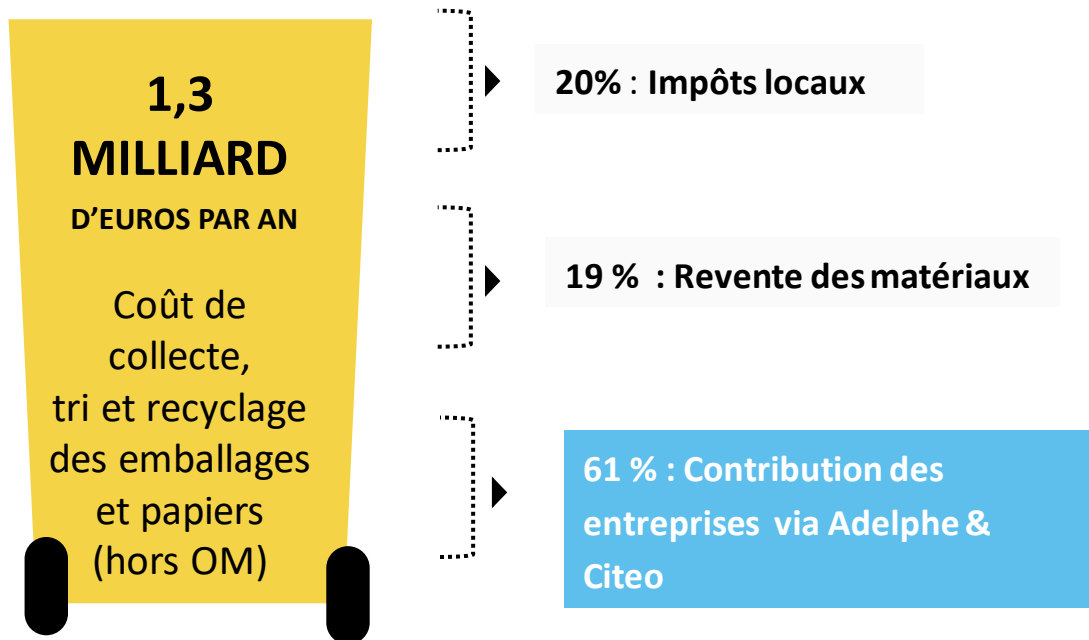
1,3
MILLIARD
D’EUROS PAR AN

Coût de collecte, tri et recyclage des emballages et papiers (hors OM)

20% : Impôts locaux

19 % : Revente des matériaux

61 % : Contribution des entreprises via Adelphe & Citeo